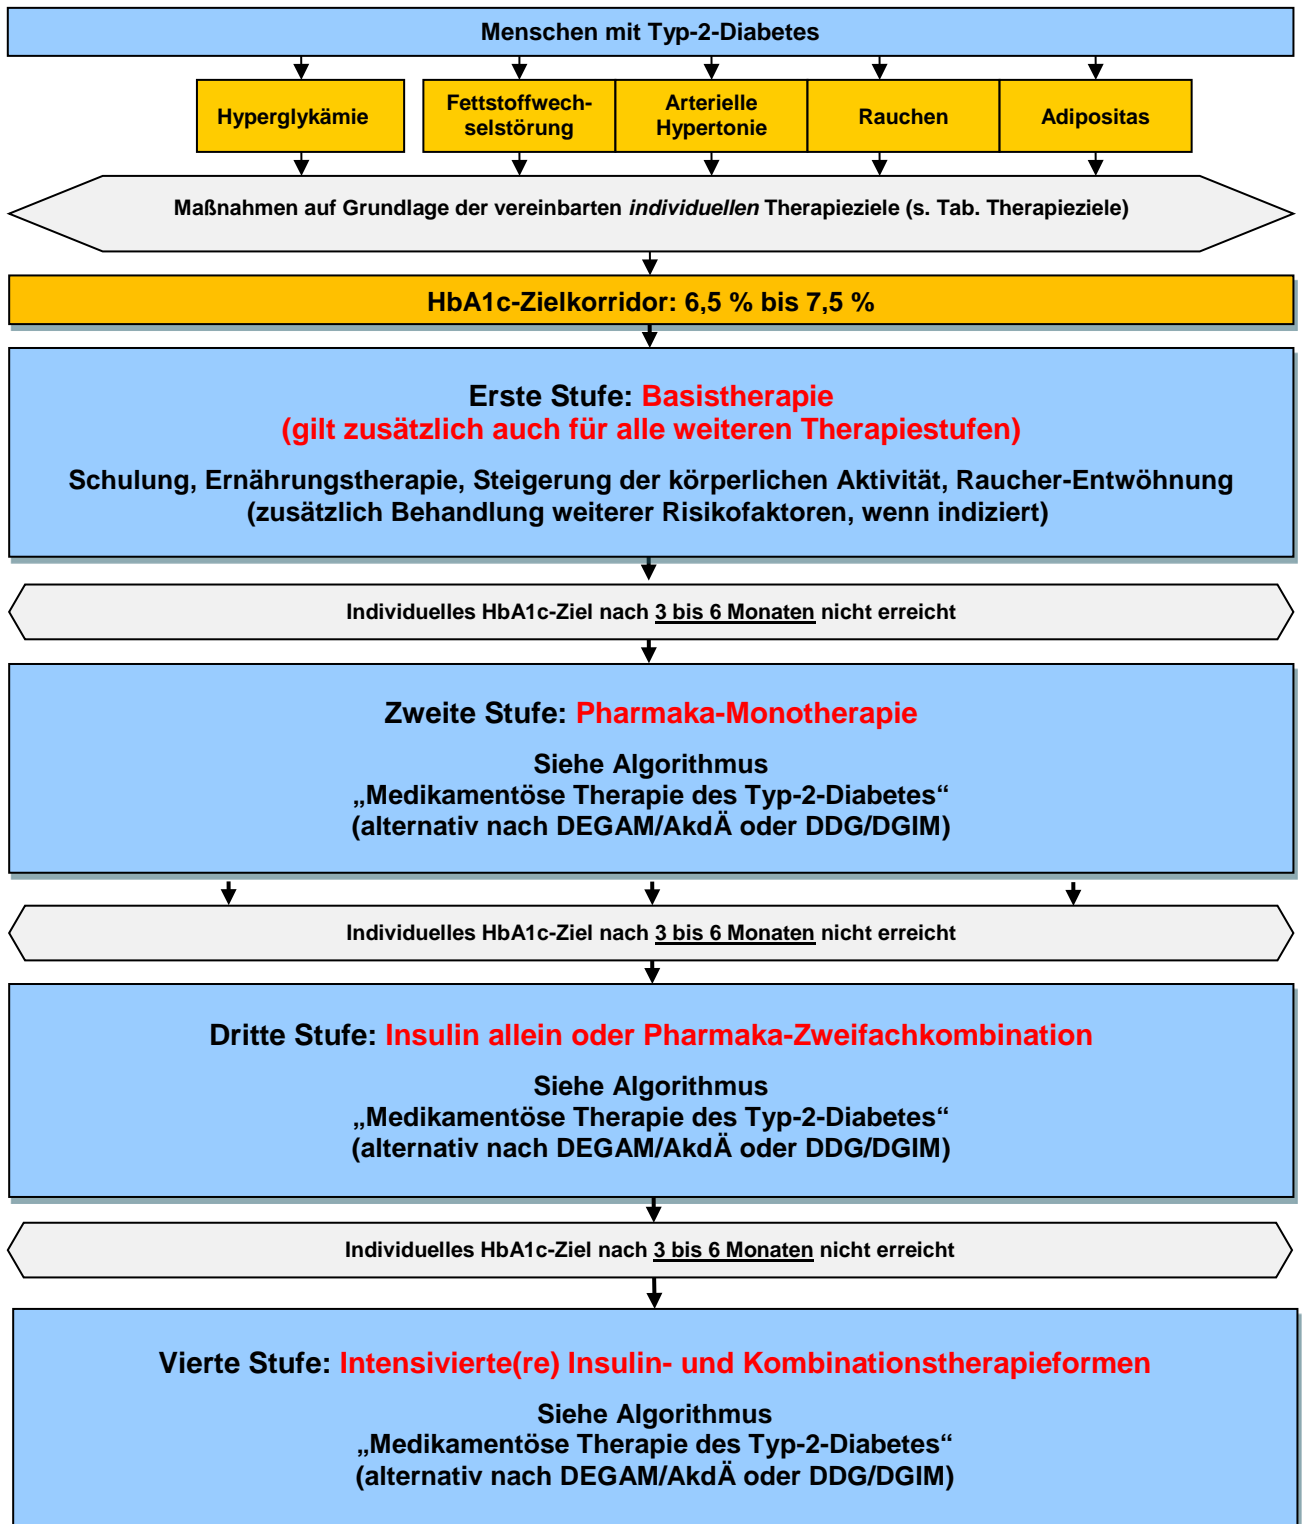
Menschen mit Typ-2-Diabetes

Hyperglykämie

Fettstoffwechselstörung

Arterielle Hypertonie

Rauchen

Adipositas

Maßnahmen auf Grundlage der vereinbarten *individuellen* Therapieziele (s. Tab. Therapieziele)

HbA1c-Zielkorridor: 6,5 % bis 7,5 %

Erste Stufe: Basistherapie
(gilt zusätzlich auch für alle weiteren Therapiestufen)

Schulung, Ernährungstherapie, Steigerung der körperlichen Aktivität, Raucher-Entwöhnung
(zusätzlich Behandlung weiterer Risikofaktoren, wenn indiziert)

Individuelles HbA1c-Ziel nach 3 bis 6 Monaten nicht erreicht

Zweite Stufe: Pharmaka-Monotherapie

Siehe Algorithmus
„Medikamentöse Therapie des Typ-2-Diabetes“
(alternativ nach DEGAM/AkdÄ oder DDG/DGIM)

Individuelles HbA1c-Ziel nach 3 bis 6 Monaten nicht erreicht

Dritte Stufe: Insulin allein oder Pharmaka-Zweifachkombination

Siehe Algorithmus
„Medikamentöse Therapie des Typ-2-Diabetes“
(alternativ nach DEGAM/AkdÄ oder DDG/DGIM)

Individuelles HbA1c-Ziel nach 3 bis 6 Monaten nicht erreicht

Vierte Stufe: Intensivierte(re) Insulin- und Kombinationstherapieformen

Siehe Algorithmus
„Medikamentöse Therapie des Typ-2-Diabetes“
(alternativ nach DEGAM/AkdÄ oder DDG/DGIM)